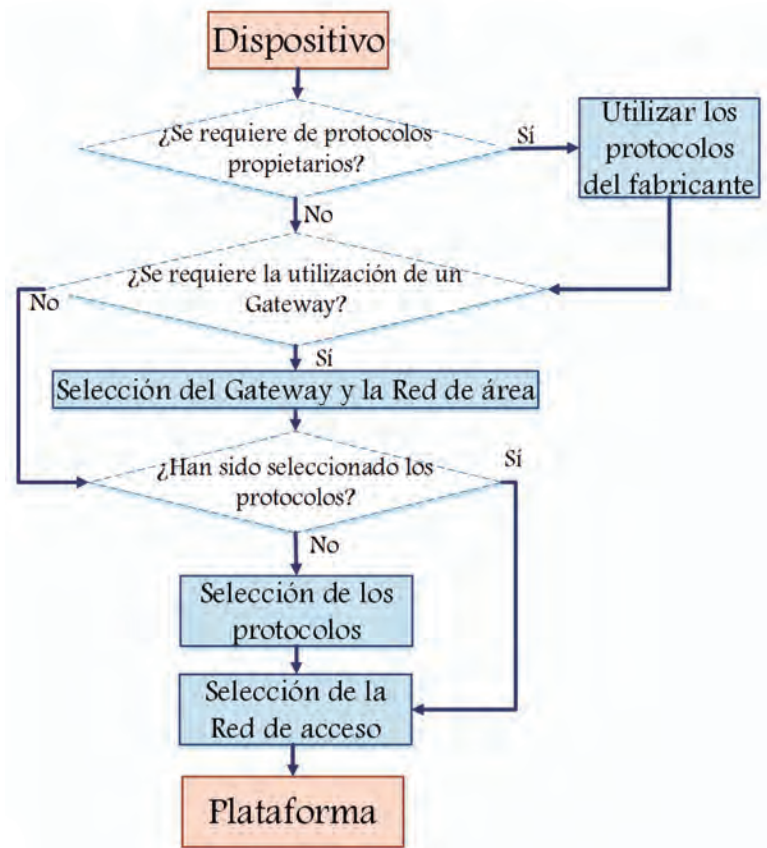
Dispositivo

¿Se requiere de protocolos propietarios?

Sí

Utilizar los protocolos del fabricante

No

¿Se requiere la utilización de un Gateway?

No

Sí

Selección del Gateway y la Red de área

¿Han sido seleccionado los protocolos?

Sí

No

Selección de los protocolos

Selección de la Red de acceso

Plataforma